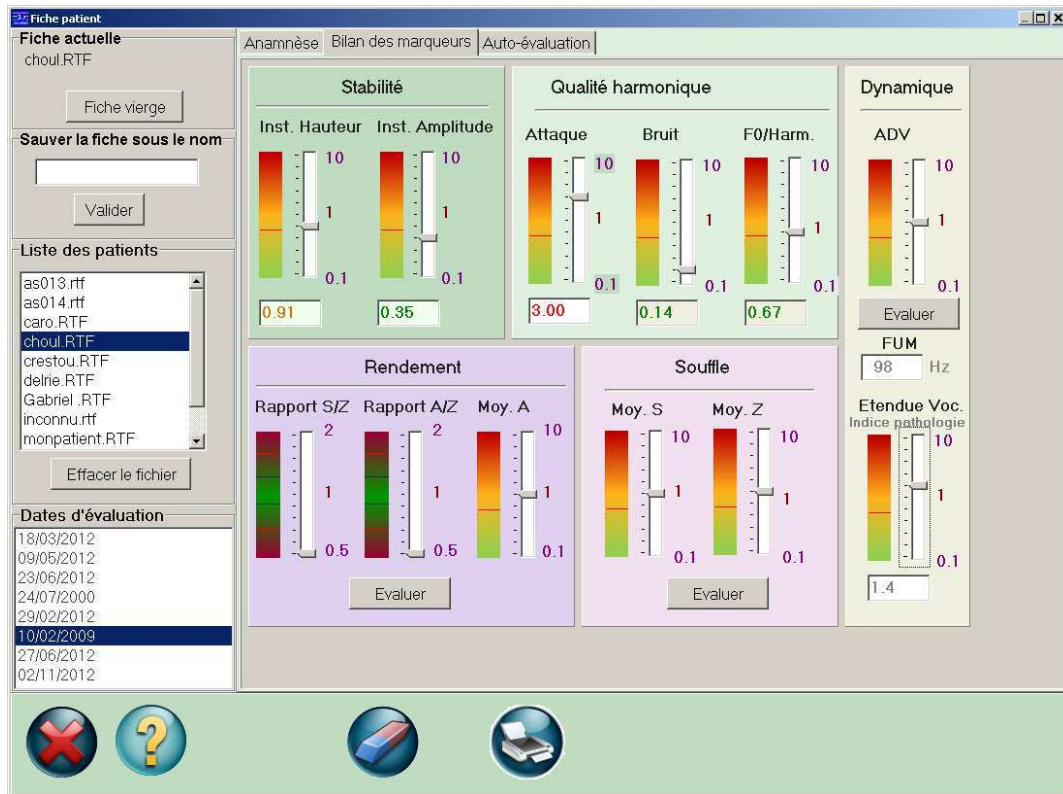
Fiche patient

Fiche actuelle
choul.RTF

Fiche vierge

Sauver la fiche sous le nom

Valider

Liste des patients
as013.rtf
as014.rtf
caro.RTF
choul.RTF
crestou.RTF
delrie.RTF
Gabriel .RTF
inconnu.rtf
monpatient.RTF

Effacer le fichier

Dates d'évaluation
18/03/2012
09/05/2012
23/06/2012
24/07/2000
29/02/2012
10/02/2009
27/06/2012
02/11/2012

Anamnèse | Bilan des marqueurs | Auto-évaluation

Stabilité
Inst. Hauteur
10
1
0.1
0.91
Inst. Amplitude
10
1
0.1
0.35

Qualité harmonique
Attaque
10
1
0.1
3.00
Bruit
10
1
0.1
0.14
F0/Harm.
10
1
0.1
0.67

Dynamique
ADV
10
1
0.1
Evaluer
FUM
98 Hz
Etendue Voc.
Indice pathologie
10
1
0.1
1.4

Rendement
Rapport S/Z
2
1
0.5
Rapport A/Z
2
1
0.5
Moy. A
10
1
0.1
Evaluer

Souffle
Moy. S
10
1
0.1
Moy. Z
10
1
0.1
Evaluer